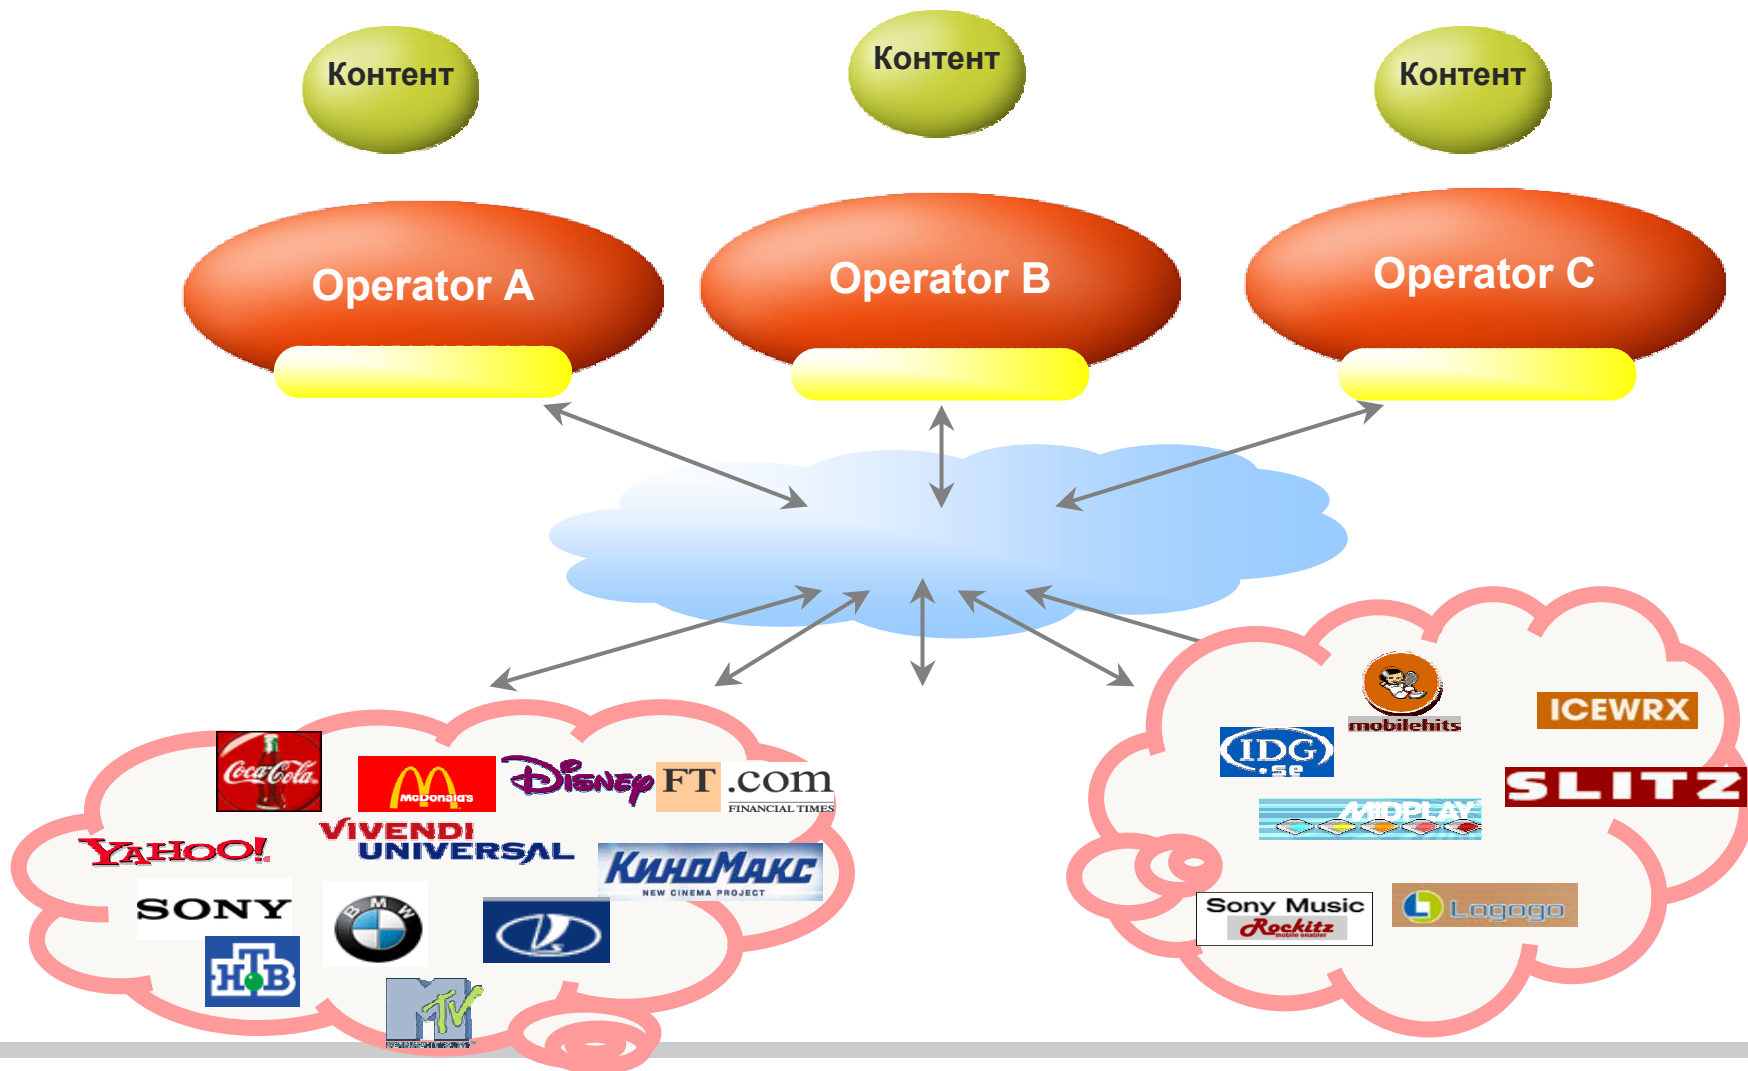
Контент
Контент
Контент
Operator A
Operator B
Operator C
Coca-Cola
McDonald's
Disney
FT .com
FINANCIAL TIMES
YAHOO!
VIVENDI UNIVERSAL
КиноМакс
NEW CINEMA PROJECT
SONY
BMW
НТВ
MTV
mobilehits
ICEWRX
IDG .se
SLITZ
MIDPLAY
Sony Music
Rockitz
Logogo